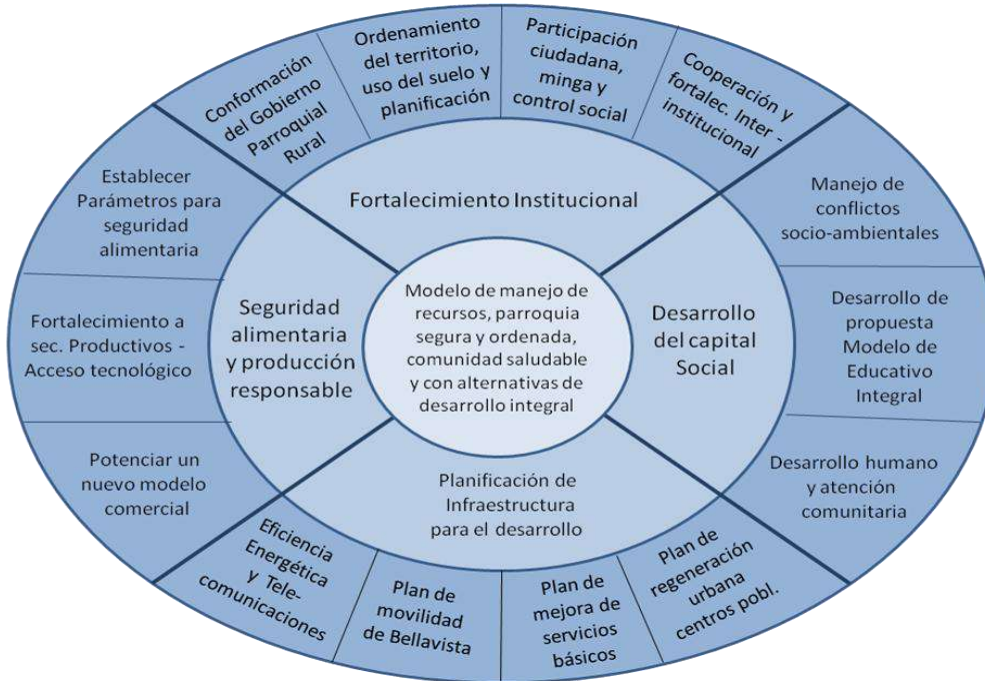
Conformación del Gobierno Parroquial Rural

Ordenamiento del territorio, uso del suelo y planificación

Participación ciudadana, minga y control social

Cooperación y fortalec. Inter - institucional

Establecer Parámetros para seguridad alimentaria

Fortalecimiento Institucional

Manejo de conflictos socio-ambientales

Fortalecimiento a sec. Productivos - Acceso tecnológico

Seguridad alimentaria y producción responsable

Modelo de manejo de recursos, parroquia segura y ordenada, comunidad saludable y con alternativas de desarrollo integral

Desarrollo del capital Social

Desarrollo de propuesta Modelo de Educativo Integral

Potenciar un nuevo modelo comercial

Planificación de Infraestructura para el desarrollo

Desarrollo humano y atención comunitaria

Eficiencia Energética y Telecomunicaciones

Plan de movilidad de Bellavista

Plan de mejora de servicios básicos

Plan de regeneración urbana centros pobl.